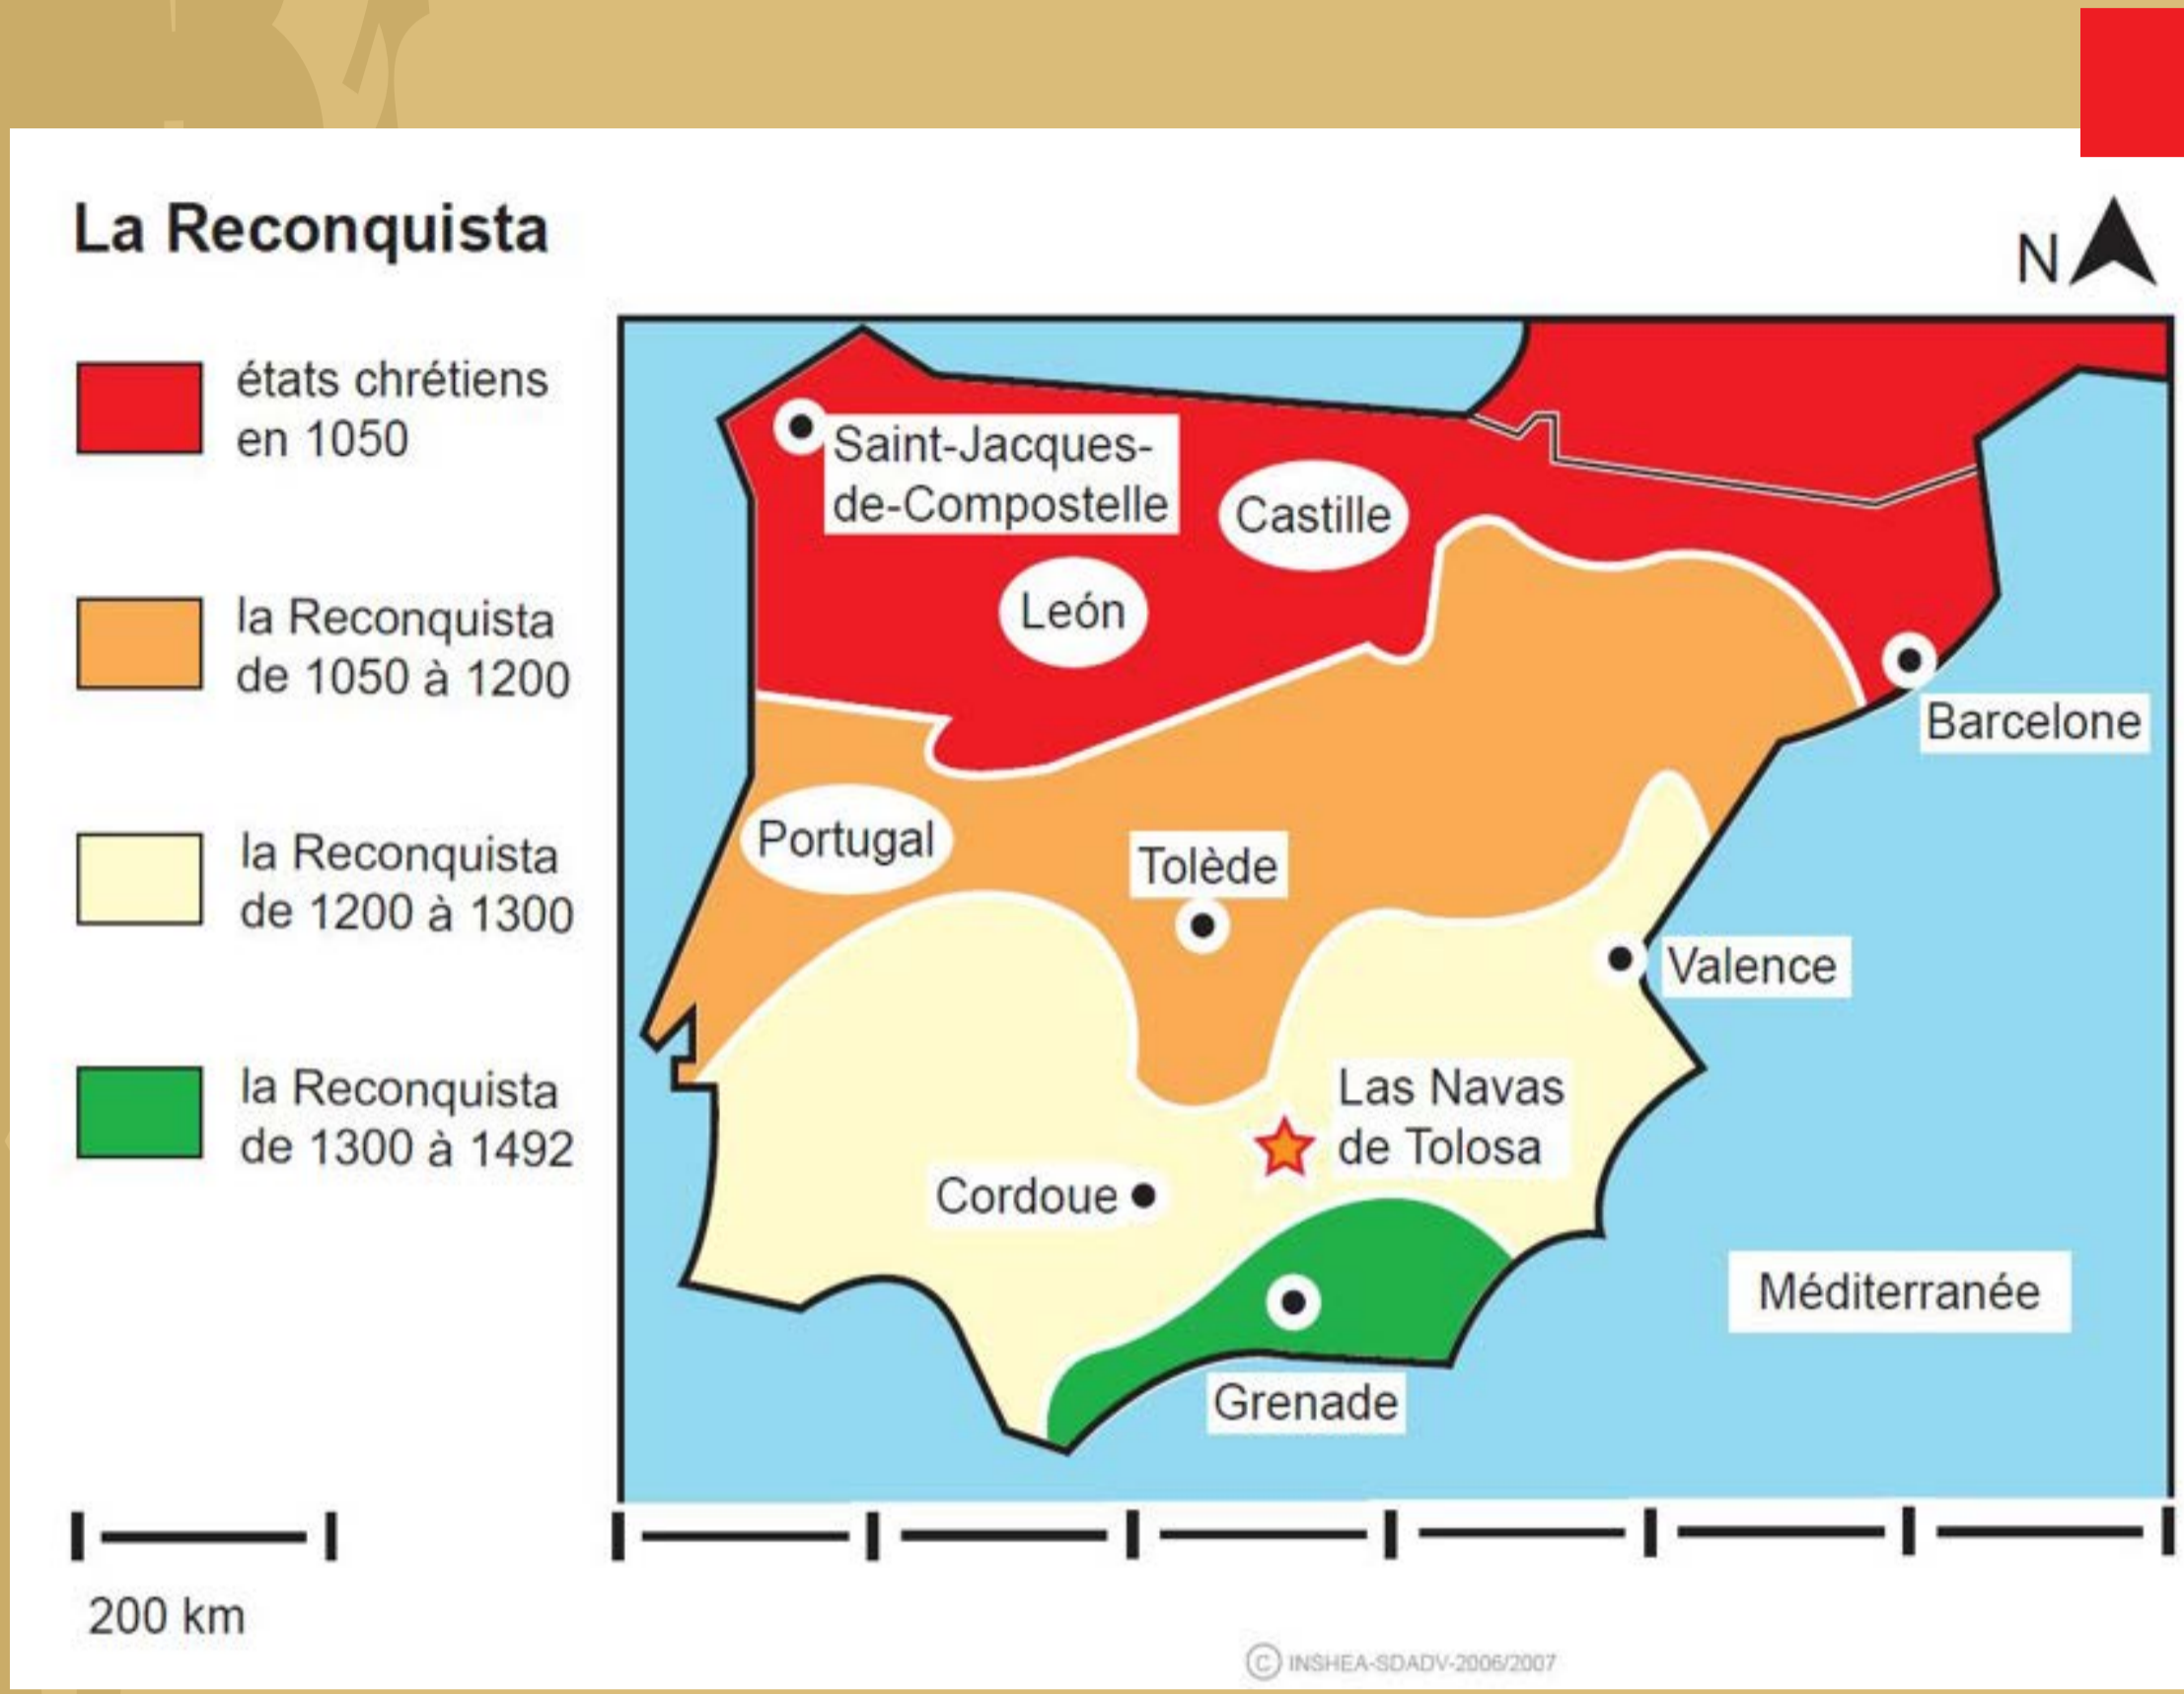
La Reconquista

N

états chrétiens en 1050

la Reconquista de 1050 à 1200

la Reconquista de 1200 à 1300

la Reconquista de 1300 à 1492

200 km

Saint-Jacques-de-Compostelle

Castille

León

Barcelone

Portugal

Tolède

Valence

Las Navas de Tolosa

Cordoue

Méditerranée

Grenade

© INSHEA-SDADV-2006/2007